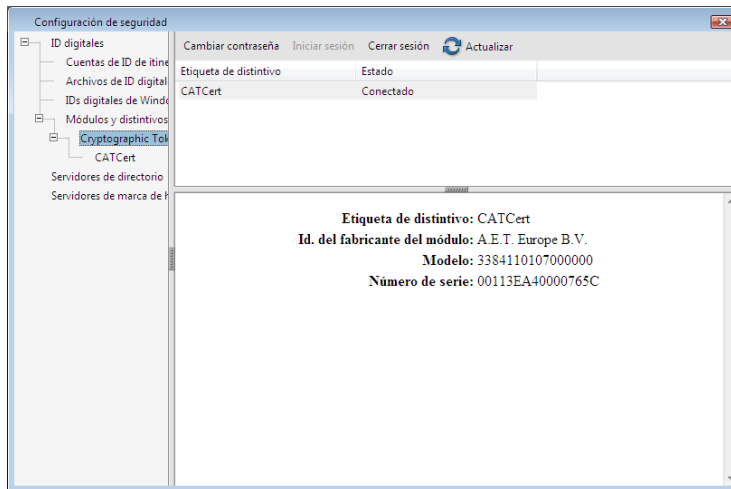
Configuración de seguridad

ID digitales
Cuentas de ID de itine
Archivos de ID digital
IDs digitales de Windo
Módulos y distintivos
Cryptographic Tok
CATCert
Servidores de directorio
Servidores de marca de h

Cambiar contraseña
Iniciar sesión
Cerrar sesión
Actualizar

| Etiqueta de distintivo | Estado |
|---|---|
| CATCert | Conectado |

**Etiqueta de distintivo:** CATCert
**Id. del fabricante del módulo:** A.E.T. Europe B.V.
**Modelo:** 3384110107000000
**Número de serie:** 00113EA40000765C